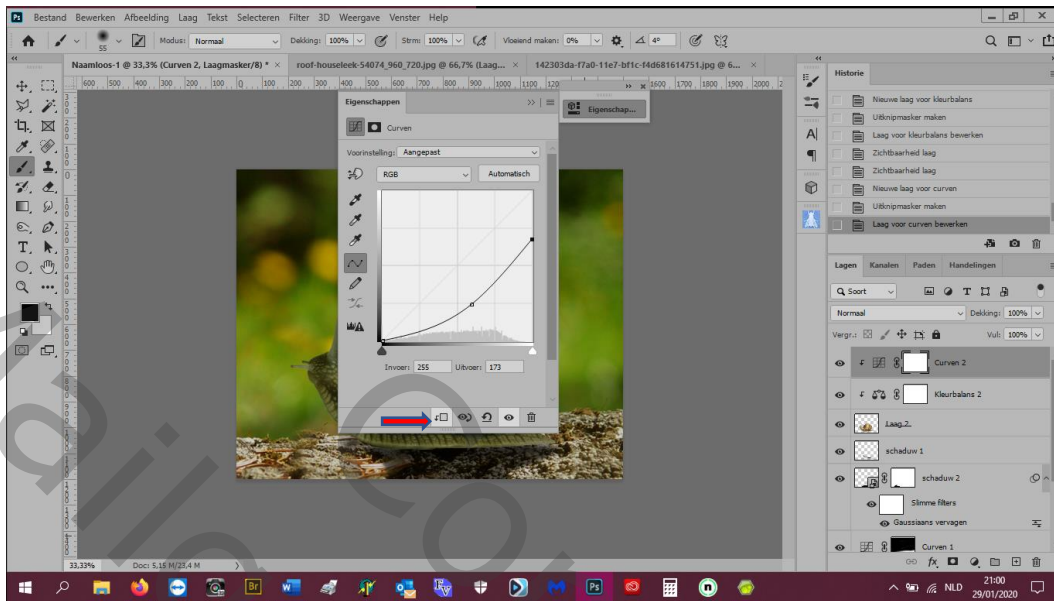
Ps Bestand Bewerken Afbeelding Laag Tekst Selecteren Filter 3D Weergave Venster Help

55 Modus: Normaal Dekking: 100% Strm: 100% Vloeiend maken: 0% 4°

Naamloos-1 @ 33,3% (Curven 2, Laagmasker/8) * × roof-houseleek-54074_960_720.jpg @ 66,7% (Laag... × 142303da-f7a0-11e7-bf1c-f4d681614751.jpg @ 6... ×

600 500 400 300 200 100 0 100 200 300 400 500 600 700 800 900 1000 1100 1200 1600 1700 1800 1900 2000

Eigenschappen

Eigenschap...

Curven

Voorinstelling: Aangepast

RGB Automatisch

Invoer: 255 Uitvoer: 173

Historie

Nieuwe laag voor kleurbalans
Uitknipmasker maken
Laag voor kleurbalans bewerken
Zichtbaarheid laag
Zichtbaarheid laag
Nieuwe laag voor curven
Uitknipmasker maken
Laag voor curven bewerken

Lagen Kanalen Paden Handelingen

Q Soort

Normaal Dekking: 100%

Vergr.: Vul: 100%

Curven 2
Kleurbalans 2
Laag 2
schaduw 1
schaduw 2
Slimme filters
Gaussiaans vervagen
Curven 1

33,33% Doc: 5,15 M/23,4 M

NLD 21:00 29/01/2020